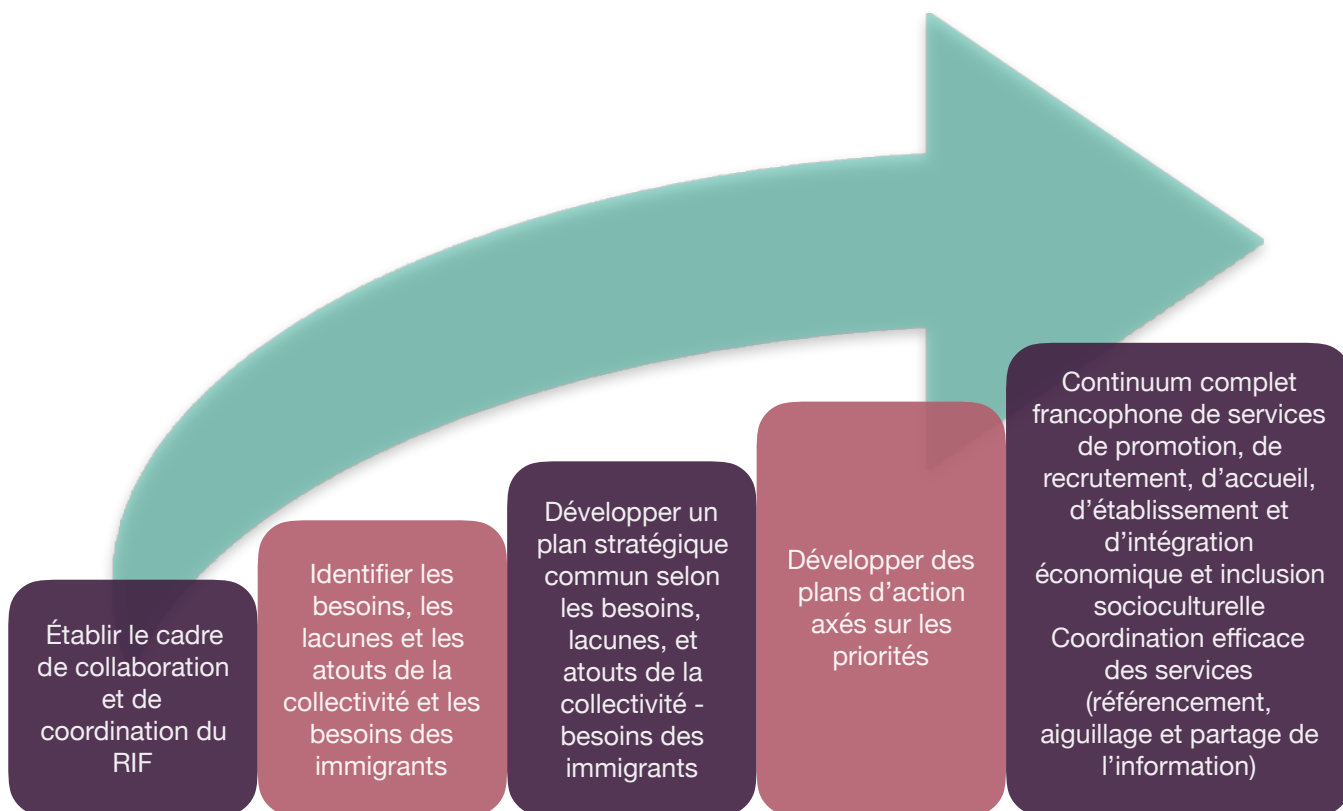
Établir le cadre de collaboration et de coordination du RIF

Identifier les besoins, les lacunes et les atouts de la collectivité et les besoins des immigrants

Développer un plan stratégique commun selon les besoins, lacunes, et atouts de la collectivité - besoins des immigrants

Développer des plans d'action axés sur les priorités

Continuum complet francophone de services de promotion, de recrutement, d'accueil, d'établissement et d'intégration économique et inclusion socioculturelle Coordination efficace des services (référencement, aiguillage et partage de l'information)